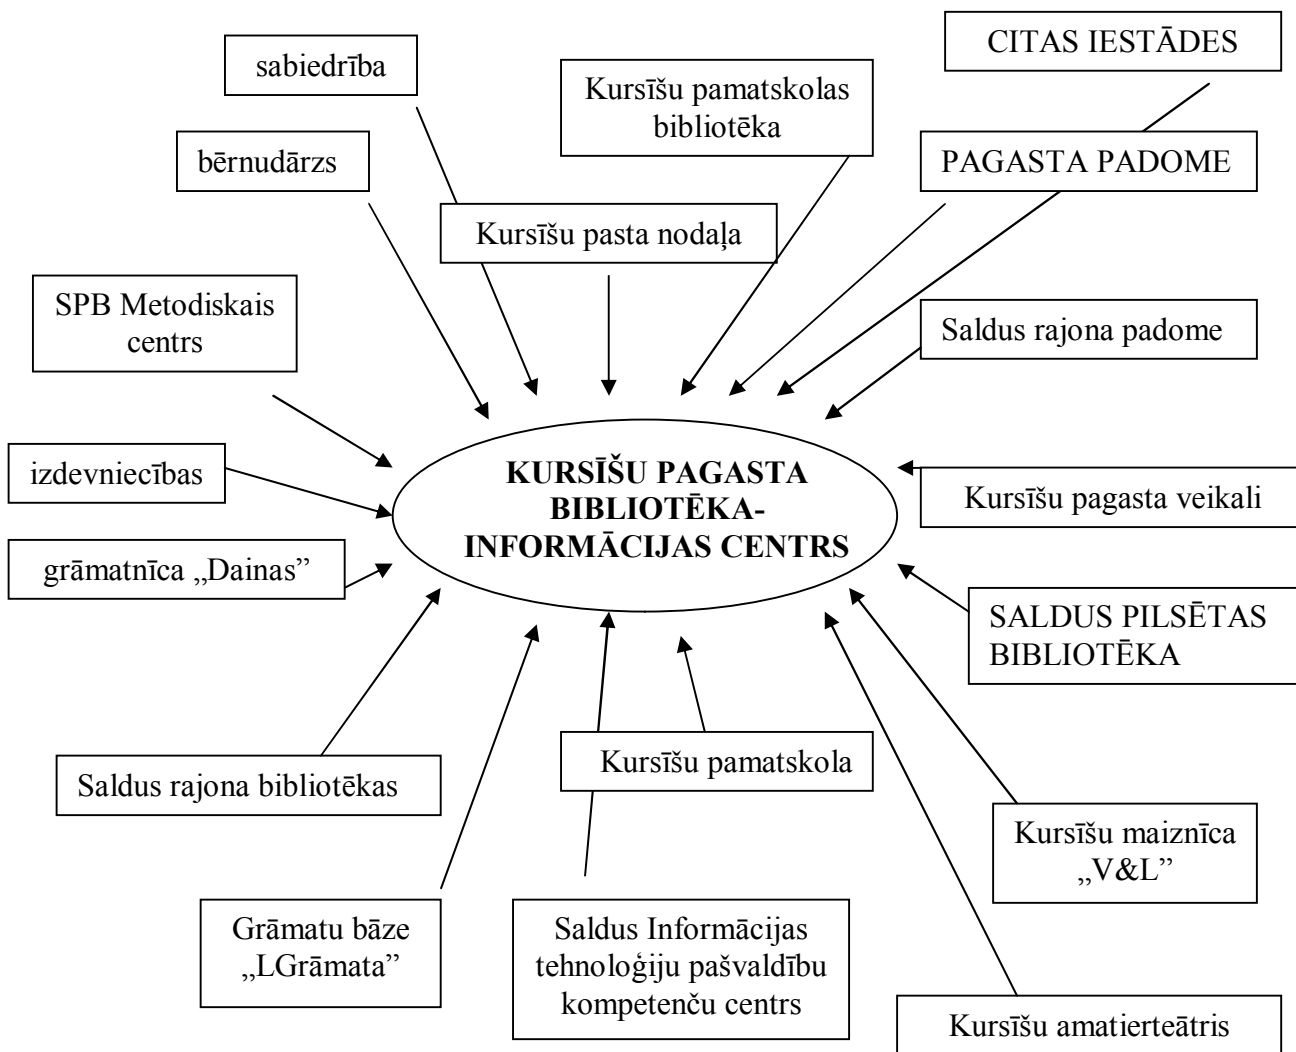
CITAS IESTĀDES

sabiedrība

Kursīšu pamatskolas bibliotēka

bērnudārzs

PAGASTA PADOME

Kursīšu pasta nodaļa

SPB Metodiskais centrs

Saldus rajona padome

izdevniecības

KURSĪŠU PAGASTA BIBLIOTĒKA-INFORMĀCIJAS CENTRS

Kursīšu pagasta veikali

grāmatnīca „Dainas”

SALDUS PILSĒTAS BIBLIOTĒKA

Kursīšu pamatskola

Saldus rajona bibliotēkas

Kursīšu maiznīca „V&L”

Grāmatu bāze „LGrāmata”

Saldus Informācijas tehnoloģiju pašvaldību kompetenču centrs

Kursīšu amatierteātris